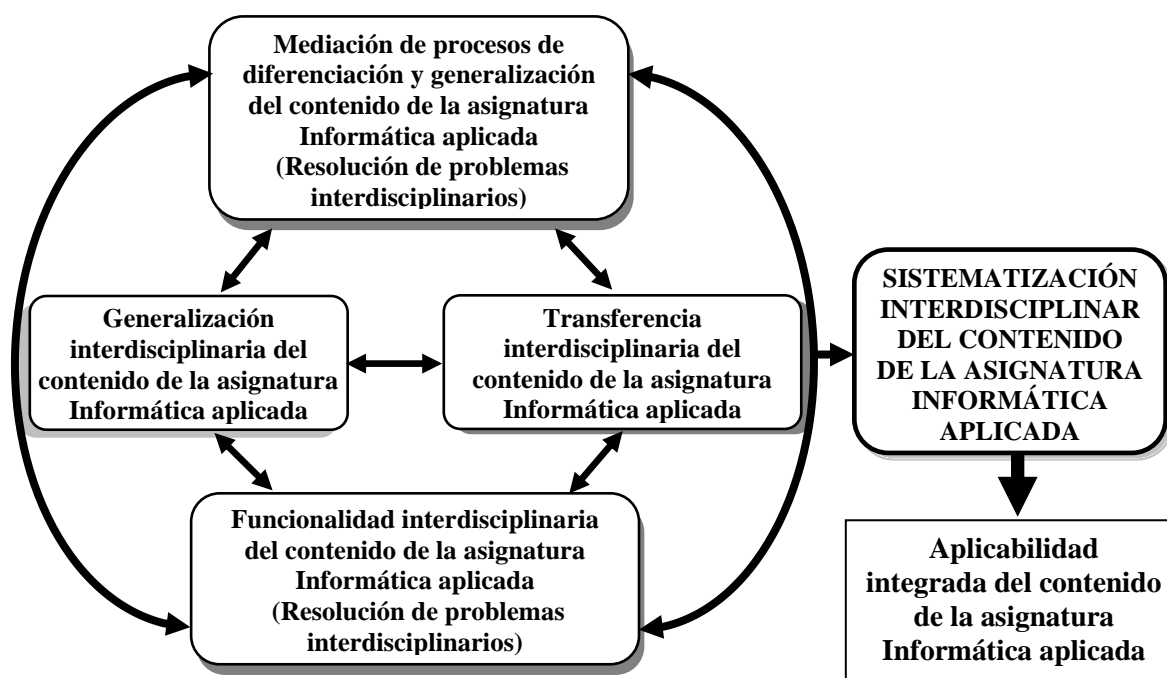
Mediación de procesos de diferenciación y generalización del contenido de la asignatura Informática aplicada (Resolución de problemas interdisciplinarios)

Generalización interdisciplinaria del contenido de la asignatura Informática aplicada

Transferencia interdisciplinaria del contenido de la asignatura Informática aplicada

Funcionalidad interdisciplinaria del contenido de la asignatura Informática aplicada (Resolución de problemas interdisciplinarios)

SISTEMATIZACIÓN INTERDISCIPLINAR DEL CONTENIDO DE LA ASIGNATURA INFORMÁTICA APLICADA

Aplicabilidad integrada del contenido de la asignatura Informática aplicada